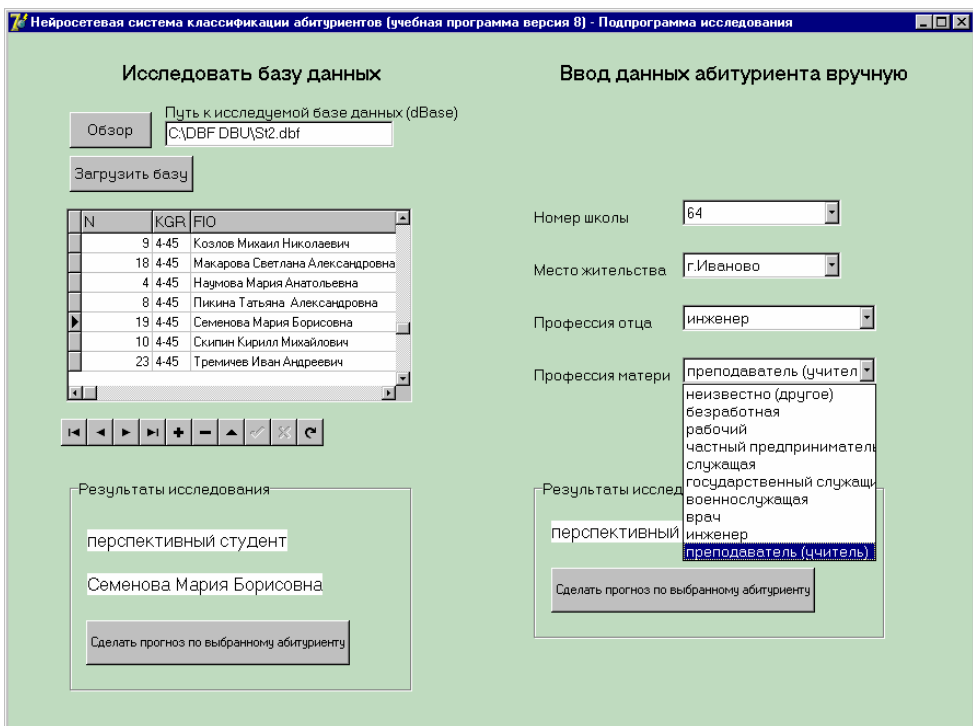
Нейросетевая система классификации абитуриентов (учебная программа версия 8) - Подпрограмма исследования

Исследовать базу данных

Путь к исследуемой базе данных (dBase)

Обзор C:\DBF DBU\St2.dbf

Загрузить базу

| N | KGR | FIO |
|---|---|---|
| 9 | 4-45 | Козлов Михаил Николаевич |
| 18 | 4-45 | Макарова Светлана Александровна |
| 4 | 4-45 | Наумова Мария Анатольевна |
| 8 | 4-45 | Пикина Татьяна Александровна |
| 19 | 4-45 | Семенова Мария Борисовна |
| 10 | 4-45 | Скипин Кирилл Михайлович |
| 23 | 4-45 | Тремичев Иван Андреевич |

Результаты исследования

перспективный студент

Семенова Мария Борисовна

Сделать прогноз по выбранному абитуриенту

Ввод данных абитуриента вручную

Номер школы 64

Место жительства г.Иваново

Профессия отца инженер

Профессия матери преподаватель (учител

неизвестно (другое)
безработная
рабочий
частный предприниматель
служащая
государственный служащи
военнослужащая
врач
инженер
преподаватель (учитель)

Результаты исслед

перспективный

Сделать прогноз по выбранному абитуриенту